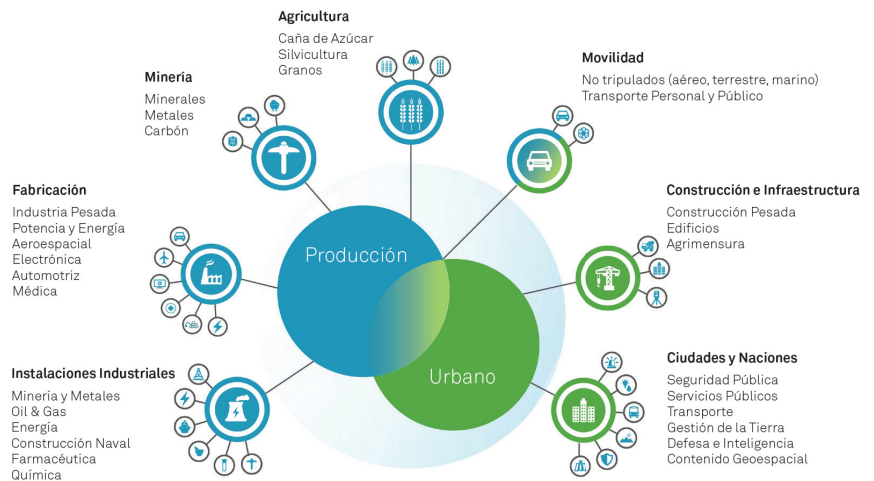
Agricultura
Caña de Azúcar
Silvicultura
Granos

Minería
Minerales
Metales
Carbón

Movilidad
No tripulados (aéreo, terrestre, marino)
Transporte Personal y Público

Fabricación
Industria Pesada
Potencia y Energía
Aeroespacial
Electrónica
Automotriz
Médica

Construcción e Infraestructura
Construcción Pesada
Edificios
Agrimensura

Producción

Urbano

Instalaciones Industriales
Minería y Metales
Oil & Gas
Energía
Construcción Naval
Farmacéutica
Química

Ciudades y Naciones
Seguridad Pública
Servicios Públicos
Transporte
Gestión de la Tierra
Defesa e Inteligencia
Contenido Geoespacial